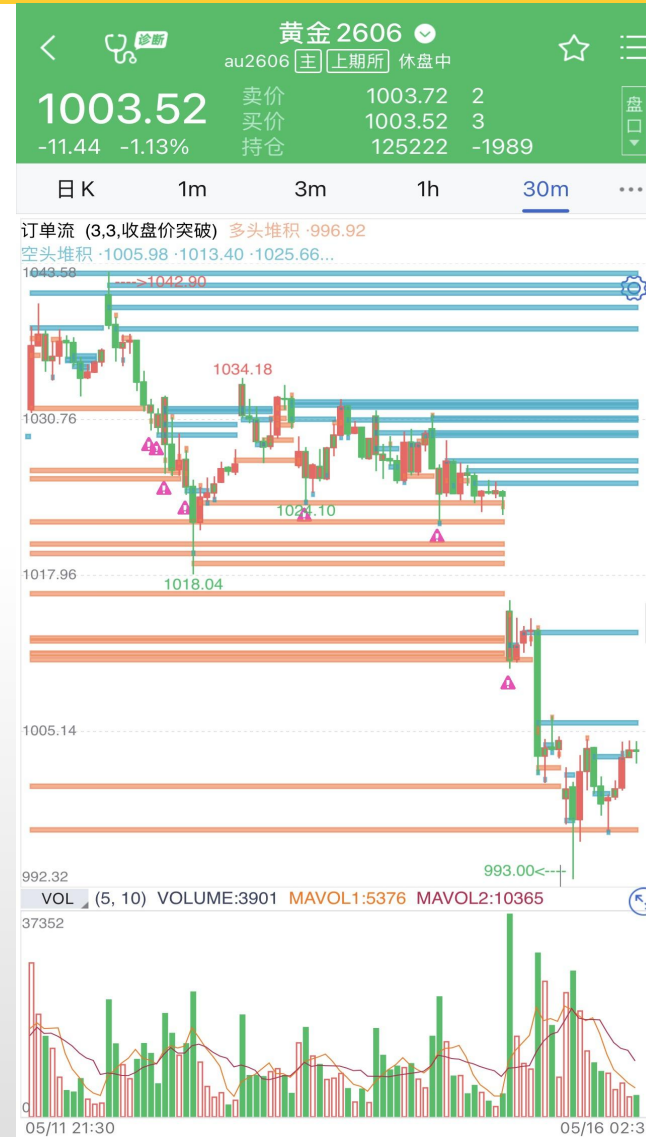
黄金2606
诊断
au2606 主 上期所 休盘中

1003.52
-11.44 -1.13%

卖价 1003.72 2
买价 1003.52 3
持仓 125222 -1989

盘口

日K 1m 3m 1h 30m ···

订单流 (3,3,收盘价突破) 多头堆积 ·996.92
空头堆积 ·1005.98 ·1013.40 ·1025.66...

1043.58
---->1042.90
1034.18
1030.76
1024.10
1018.04
1017.96
1005.14
993.00<---
992.32

VOL (5, 10) VOLUME:3901 MAVOL1:5376 MAVOL2:10365
37352
0
05/11 21:30 05/16 02:3